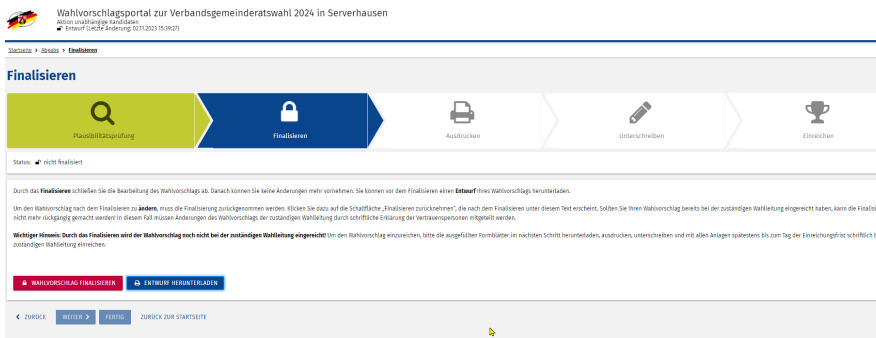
Wahlvorschlagsportal zur Verbandsgemeinderatswahl 2024 in Serverhausen
Aktion unabhängige Kandidaten
Entwurf (Letzte Änderung: 02.11.2023 15:39:27)

Startseite > Abgabe > Finalisieren

Finalisieren

Plausibilitätsprüfung
Finalisieren
Ausdrucken
Unterschreiben
Einreichen

Status: nicht finalisiert

Durch das Finalisieren schließen Sie die Bearbeitung des Wahlvorschlags ab. Danach können Sie keine Änderungen mehr vornehmen. Sie können vor dem Finalisieren einen Entwurf Ihres Wahlvorschlags herunterladen.

Um den Wahlvorschlag nach dem Finalisieren zu ändern, muss die Finalisierung zurückgenommen werden. Klicken Sie dazu auf die Schaltfläche „Finalisieren zurücknehmen", die nach dem Finalisieren unter diesem Text erscheint. Sollten Sie Ihren Wahlvorschlag bereits bei der zuständigen Wahlleitung eingereicht haben, kann die Finalisi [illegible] nicht mehr rückgängig gemacht werden! In diesem Fall müssen Änderungen des Wahlvorschlags der zuständigen Wahlleitung durch schriftliche Erklärung der Vertrauenspersonen mitgeteilt werden.

Wichtiger Hinweis: Durch das Finalisieren wird der Wahlvorschlag noch nicht bei der zuständigen Wahlleitung eingereicht! Um den Wahlvorschlag einzureichen, bitte die ausgefüllten Formblätter im nächsten Schritt herunterladen, ausdrucken, unterschreiben und mit allen Anlagen spätestens bis zum Tag der Einreichungsfrist schriftlich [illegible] zuständigen Wahlleitung einreichen.

WAHLVORSCHLAG FINALISIEREN
ENTWURF HERUNTERLADEN

ZURÜCK
WEITER
FERTIG
ZURÜCK ZUR STARTSEITE